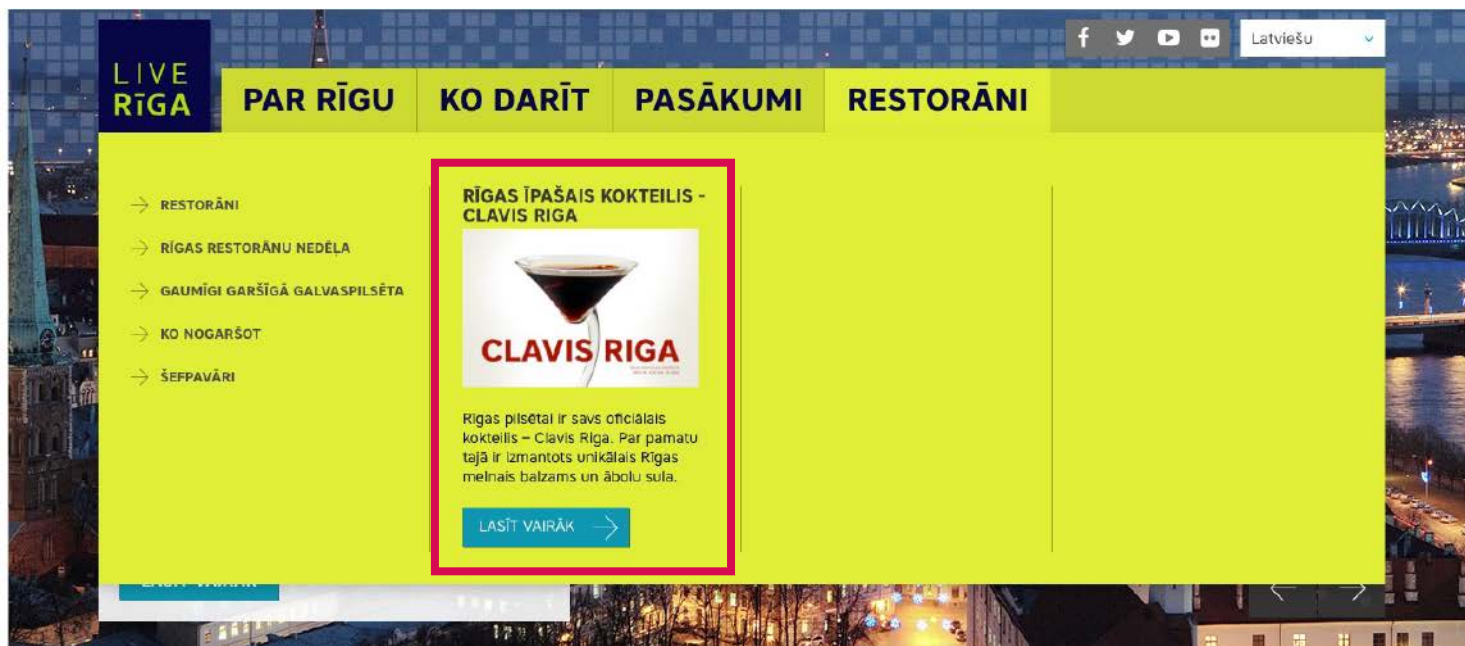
LIVE RĪGA

Latviešu

PAR RĪGU
KO DARĪT
PASĀKUMI
RESTORĀNI

RESTORĀNI
RĪGAS RESTORĀNU NEDĒĻA
GAUMĪGI GARŠĪGĀ GALVASPILSĒTA
KO NOGARŠOT
ŠEFPAVĀRI

RĪGAS ĪPAŠAIS KOKTEILIS - CLAVIS RIGA

CLAVIS RIGA

Rīgas pilsētai ir savs oficiālais kokteilis – Clavis Riga. Par pamatu tajā ir izmantots unikālais Rīgas melnais balzams un ābolu sula.

LASĪT VAIRĀK